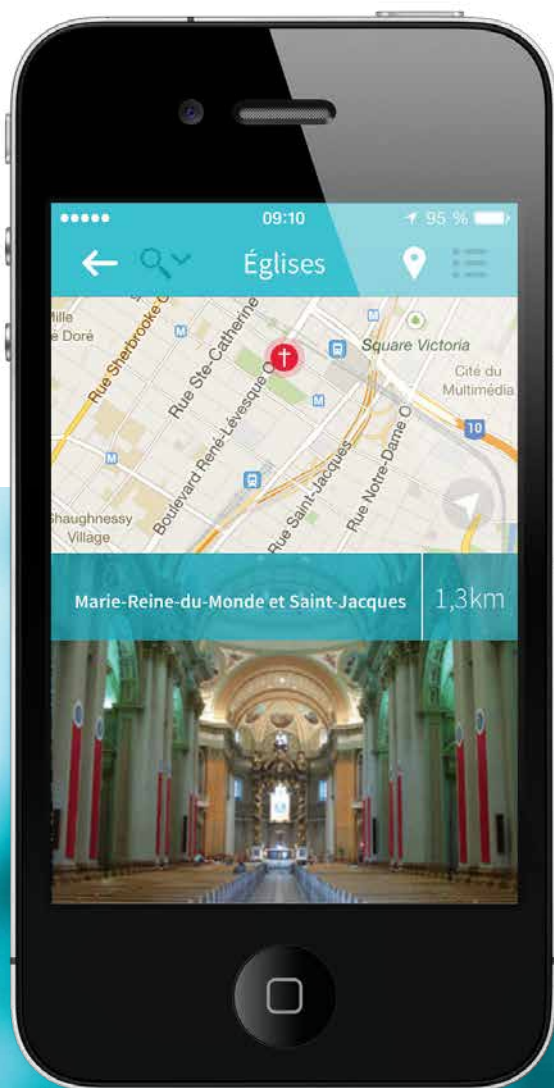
●●●●● 09:10 95 %

Églises

Mille
é Doré
Rue Sherbrooke O
Rue Ste-Catherine
Square Victoria
Cité du Multimédia
Boulevard René-Lévesque O
Rue Saint-Jacques
Rue Notre-Dame O
10
Shaughnessy Village

Marie-Reine-du-Monde et Saint-Jacques
1,3km